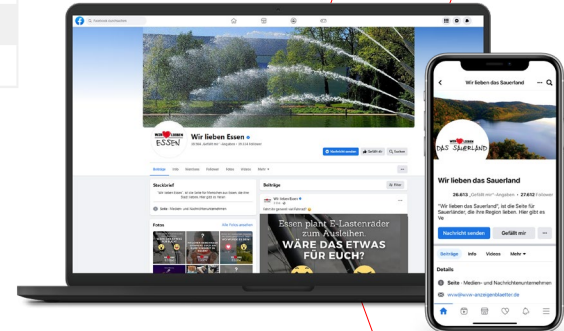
Facebook durchsuchen

WIR LIEBEN
ESSEN

Wir lieben Essen
30.984 „Gefällt mir"-Angaben • 29.514 Follower

Nachricht senden
Gefällt dir
Suchen

Beiträge
Info
Erwähnungen
Follower
Fotos
Videos
Mehr

Steckbrief
"Wir lieben Essen", ist die Seite für Menschen aus Essen, die eine Stadt lieben. Hier gibt es immer
Seite · Medien- und Nachrichtenunternehmen

Fotos
Alle Fotos ansehen

Beiträge
Filter

Wir lieben Essen

Essen plant E-Lastenräder zum Ausleihen
WÄRE DAS ETWAS FÜR EUCH?

Wir lieben das Sauerland

WIR LIEBEN
DAS SAUERLAND

Wir lieben das Sauerland
26.613 „Gefällt mir"-Angaben • 27.612 Follower

"Wir lieben das Sauerland", ist die Seite für Sauerländer, die ihre Region lieben. Hier gibt es Ve

Nachricht senden
Gefällt mir

Beiträge
Info
Videos
Mehr

Details

Seite · Medien- und Nachrichtenunternehmen

www.wochenanzeigenblaetter.de